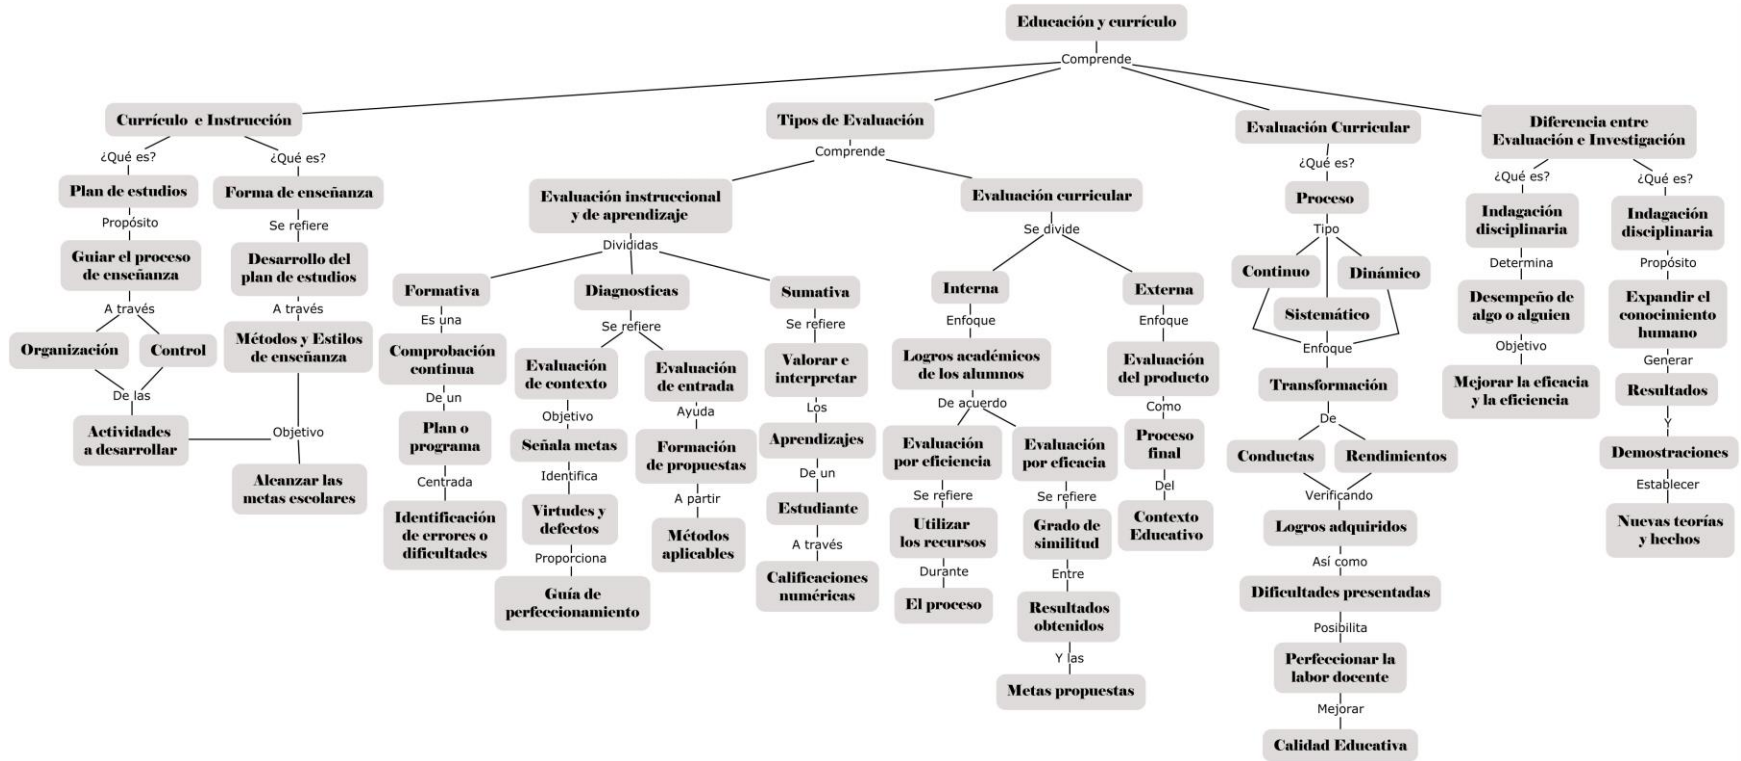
Educación y currículo

Comprende

Currículo e Instrucción

¿Qué es?

Plan de estudios

Propósito

Guiar el proceso de enseñanza

A través

Organización

Control

De las

Actividades a desarrollar

¿Qué es?

Forma de enseñanza

Se refiere

Desarrollo del plan de estudios

A través

Métodos y Estilos de enseñanza

Objetivo

Alcanzar las metas escolares

Tipos de Evaluación

Comprende

Evaluación instruccional y de aprendizaje

Divididas

Formativa

Es una

Comprobación continua

De un

Plan o programa

Centrada

Identificación de errores o dificultades

Diagnosticas

Se refiere

Evaluación de contexto

Objetivo

Señala metas

Identifica

Virtudes y defectos

Proporciona

Guía de perfeccionamiento

Evaluación de entrada

Ayuda

Formación de propuestas

A partir

Métodos aplicables

Sumativa

Se refiere

Valorar e interpretar

Los

Aprendizajes

De un

Estudiante

A través

Calificaciones numéricas

Evaluación curricular

Se divide

Interna

Enfoque

Logros académicos de los alumnos

De acuerdo

Evaluación por eficiencia

Se refiere

Utilizar los recursos

Durante

El proceso

Evaluación por eficacia

Se refiere

Grado de similitud

Entre

Resultados obtenidos

Y las

Metas propuestas

Externa

Enfoque

Evaluación del producto

Como

Proceso final

Del

Contexto Educativo

Evaluación Curricular

¿Qué es?

Proceso

Tipo

Continuo

Dinámico

Sistemático

Enfoque

Transformación

De

Conductas

Rendimientos

Verificando

Logros adquiridos

Así como

Dificultades presentadas

Posibilita

Perfeccionar la labor docente

Mejorar

Calidad Educativa

Diferencia entre Evaluación e Investigación

¿Qué es?

Indagación disciplinaria

Determina

Desempeño de algo o alguien

Objetivo

Mejorar la eficacia y la eficiencia

¿Qué es?

Indagación disciplinaria

Propósito

Expandir el conocimiento humano

Generar

Resultados

Y

Demostraciones

Establecer

Nuevas teorías y hechos